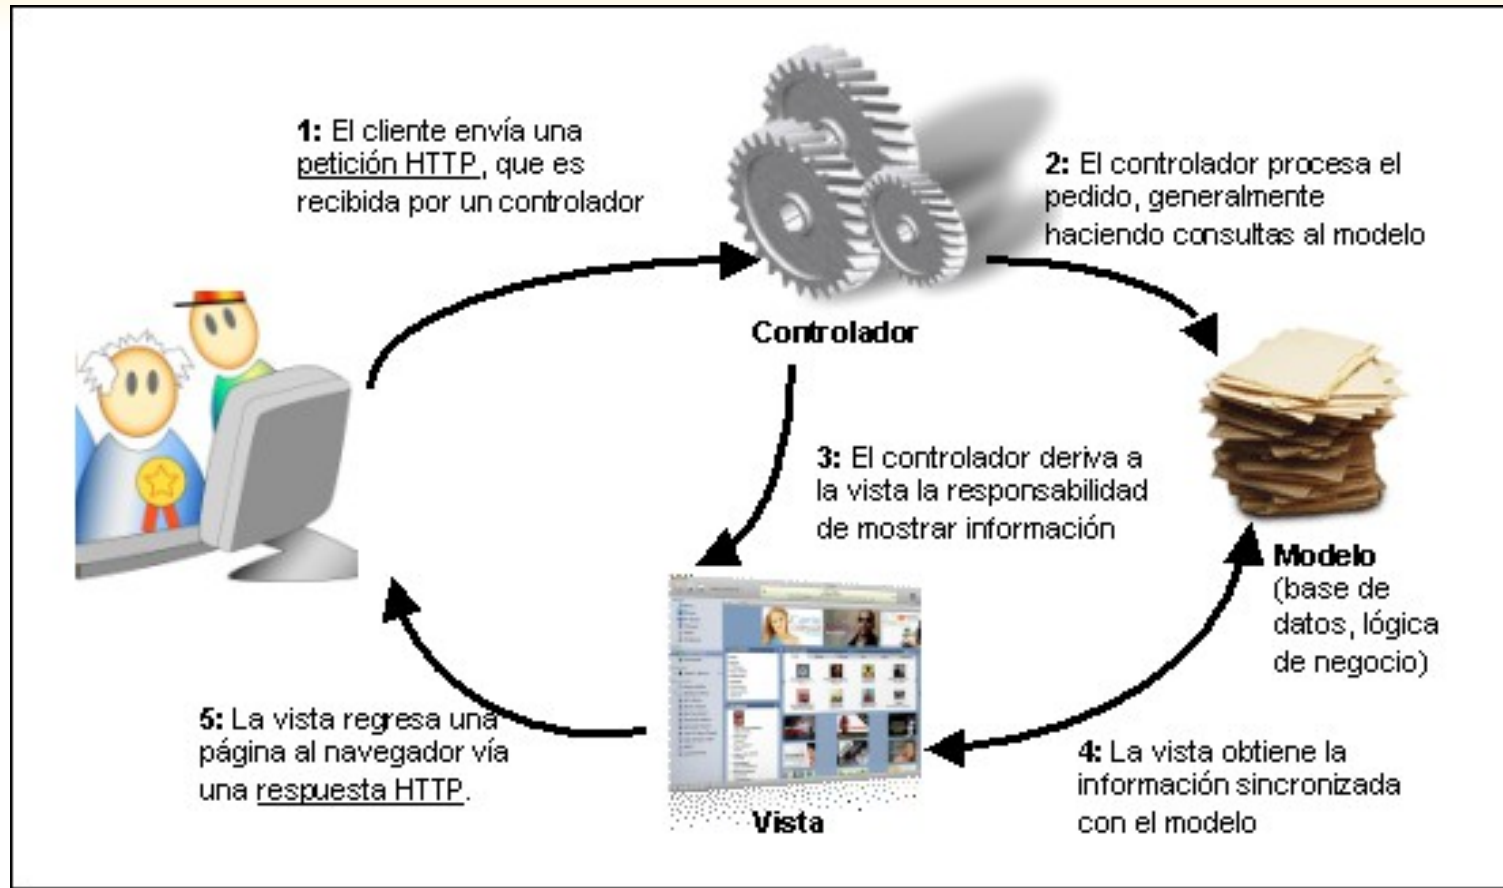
**1:** El cliente envía una petición HTTP, que es recibida por un controlador

**2:** El controlador procesa el pedido, generalmente haciendo consultas al modelo

**Controlador**

**3:** El controlador deriva a la vista la responsabilidad de mostrar información

**Modelo** (base de datos, lógica de negocio)

**5:** La vista regresa una página al navegador vía una respuesta HTTP.

**Vista**

**4:** La vista obtiene la información sincronizada con el modelo